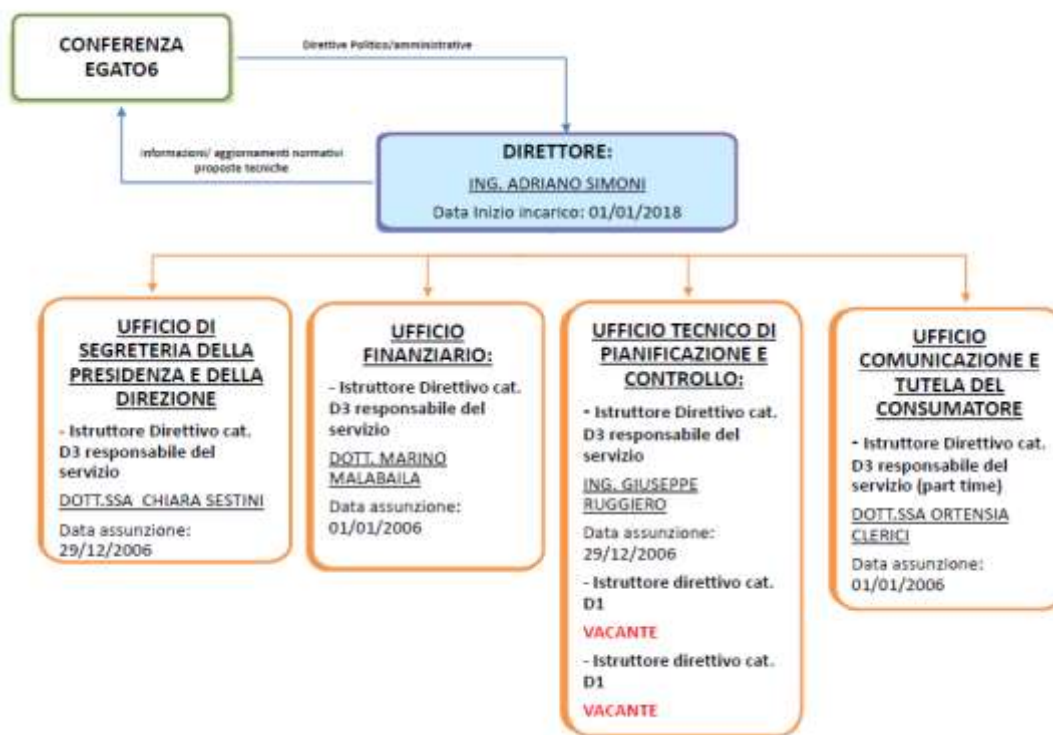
CONFERENZA EGATO6

Direttive Politico/amministrative

Informazioni/ aggiornamenti normativi proposte tecniche

DIRETTORE:

ING. ADRIANO SIMONI

Data Inizio incarico: 01/01/2018

UFFICIO DI SEGRETERIA DELLA PRESIDENZA E DELLA DIREZIONE

- Istruttore Direttivo cat. D3 responsabile del servizio

DOTT.SSA CHIARA SESTINI

Data assunzione: 29/12/2006

UFFICIO FINANZIARIO:

- Istruttore Direttivo cat. D3 responsabile del servizio

DOTT. MARINO MALABAILA

Data assunzione: 01/01/2006

UFFICIO TECNICO DI PIANIFICAZIONE E CONTROLLO:

- Istruttore Direttivo cat. D3 responsabile del servizio

ING. GIUSEPPE RUGGIERO

Data assunzione: 29/12/2006

- Istruttore direttivo cat. D1

VACANTE

- Istruttore direttivo cat. D1

VACANTE

UFFICIO COMUNICAZIONE E TUTELA DEL CONSUMATORE

- Istruttore Direttivo cat. D3 responsabile del servizio (part time)

DOTT.SSA ORTENSIA CLERICI

Data assunzione: 01/01/2006